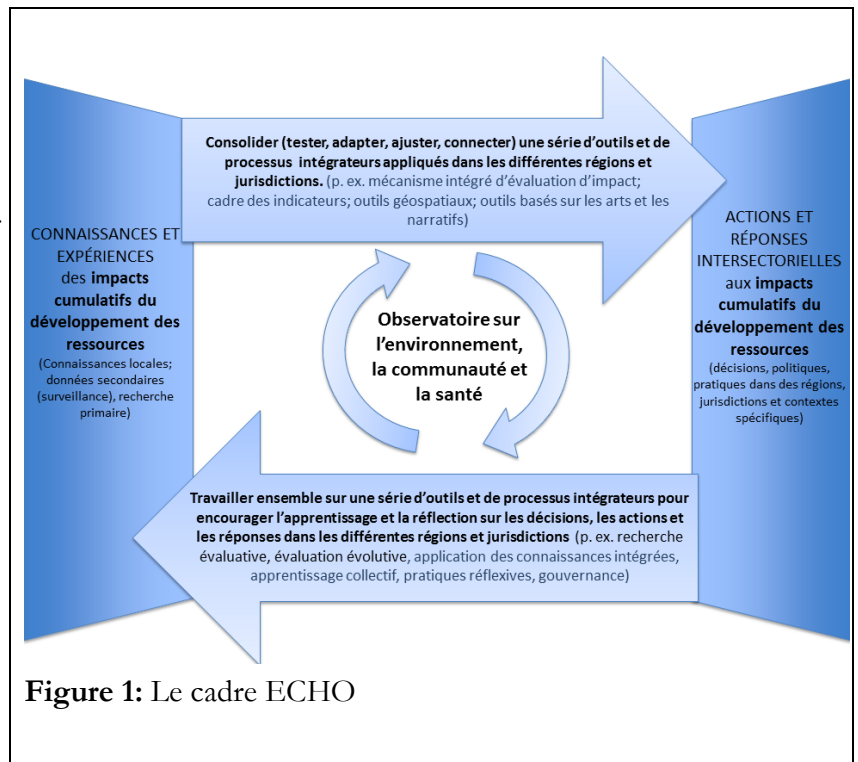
Consolider (tester, adapter, ajuster, connecter) une série d'outils et de processus intégrateurs appliqués dans les différentes régions et jurisdictions. (p. ex. mécanisme intégré d'évaluation d'impact; cadre des indicateurs; outils géospatiaux; outils basés sur les arts et les narratifs)

CONNAISSANCES ET EXPÉRIENCES des impacts cumulatifs du développement des ressources (Connaissances locales; données secondaires (surveillance), recherche primaire)

Observatoire sur l'environnement, la communauté et la santé

ACTIONS ET RÉPONSES INTERSECTORIELLES aux impacts cumulatifs du développement des ressources (décisions, politiques, pratiques dans des régions, jurisdictions et contextes spécifiques)

Travailler ensemble sur une série d'outils et de processus intégrateurs pour encourager l'apprentissage et la réflection sur les décisions, les actions et les réponses dans les différentes régions et jurisdictions (p. ex. recherche évaluative, évaluation évolutive, application des connaissances intégrées, apprentissage collectif, pratiques réflexives, gouvernance)

Figure 1: Le cadre ECHO